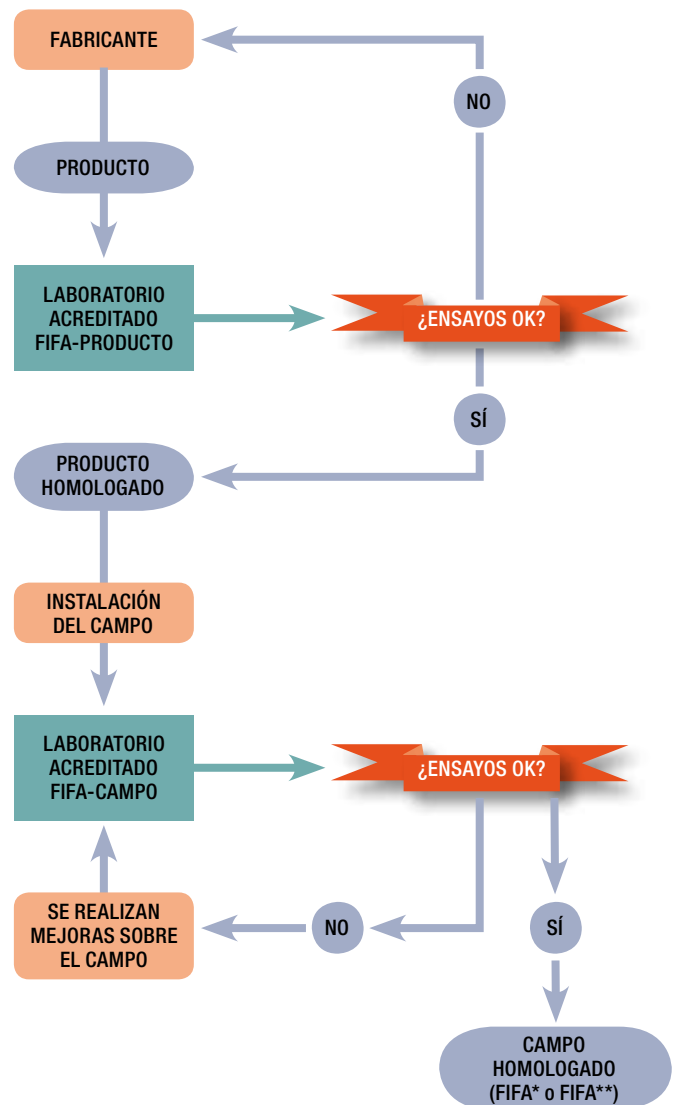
FABRICANTE

NO

PRODUCTO

LABORATORIO ACREDITADO FIFA-PRODUCTO

¿ENSAYOS OK?

SÍ

PRODUCTO HOMOLOGADO

INSTALACIÓN DEL CAMPO

LABORATORIO ACREDITADO FIFA-CAMPO

¿ENSAYOS OK?

SE REALIZAN MEJORAS SOBRE EL CAMPO

NO

SÍ

CAMPO HOMOLOGADO (FIFA* o FIFA**)